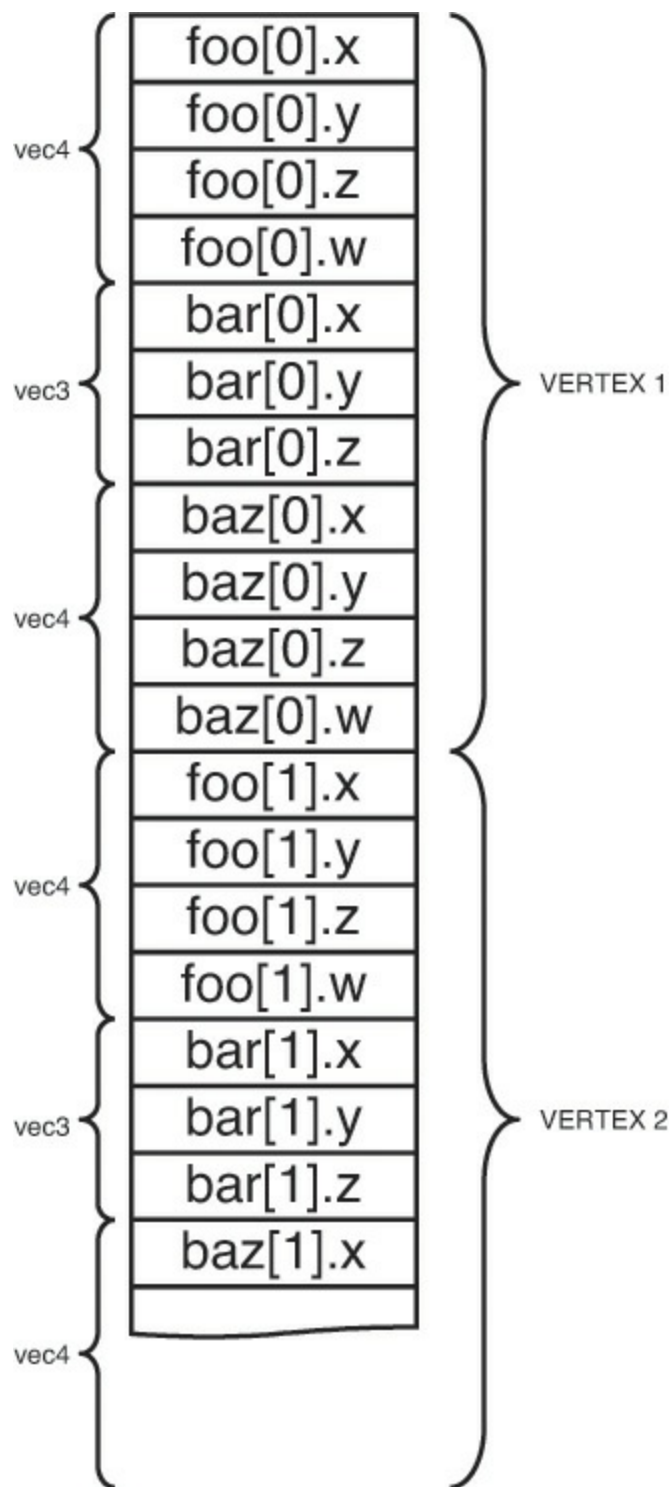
vec4

foo[0].x

foo[0].y

foo[0].z

foo[0].w

vec3

bar[0].x

bar[0].y

bar[0].z

vec4

baz[0].x

baz[0].y

baz[0].z

baz[0].w

VERTEX 1

vec4

foo[1].x

foo[1].y

foo[1].z

foo[1].w

vec3

bar[1].x

bar[1].y

bar[1].z

vec4

baz[1].x

VERTEX 2